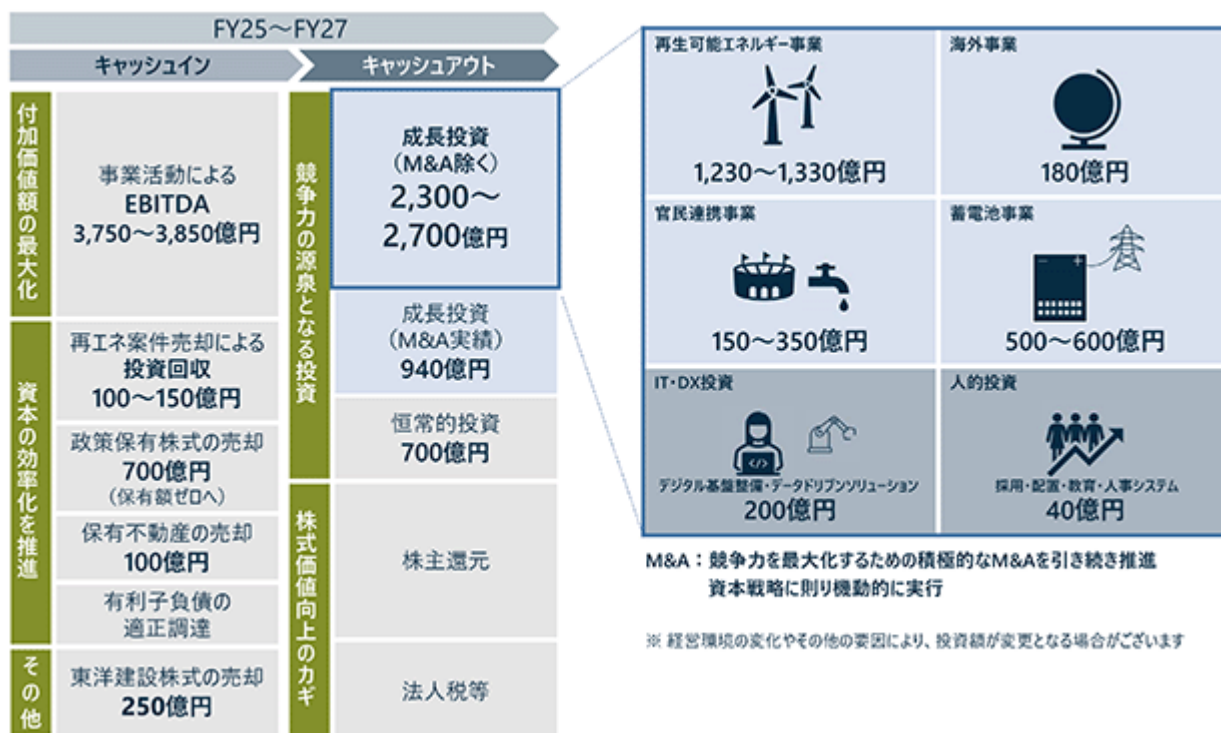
FY25〜FY27

キャッシュイン

キャッシュアウト

付加価値額の最大化

事業活動による
EBITDA
3,750〜3,850億円

資本の効率化を推進

再エネ案件売却による
投資回収
100〜150億円

政策保有株式の売却
700億円
（保有額ゼロへ）

保有不動産の売却
100億円

有利子負債の
適正調達

その他

東洋建設株式の売却
250億円

競争力の源泉となる投資

成長投資
（M&A除く）
2,300〜
2,700億円

成長投資
（M&A実績）
940億円

恒常的投資
700億円

株式価値向上のカギ

株主還元

法人税等

再生可能エネルギー事業
1,230〜1,330億円

海外事業
180億円

官民連携事業
150〜350億円

蓄電池事業
500〜600億円

IT・DX投資
デジタル基盤整備・データドリブンソリューション
200億円

人的投資
採用・配置・教育・人事システム
40億円

M&A：競争力を最大化するための積極的なM&Aを引き続き推進
資本戦略に則り機動的に実行

※ 経営環境の変化やその他の要因により、投資額が変更となる場合がございます